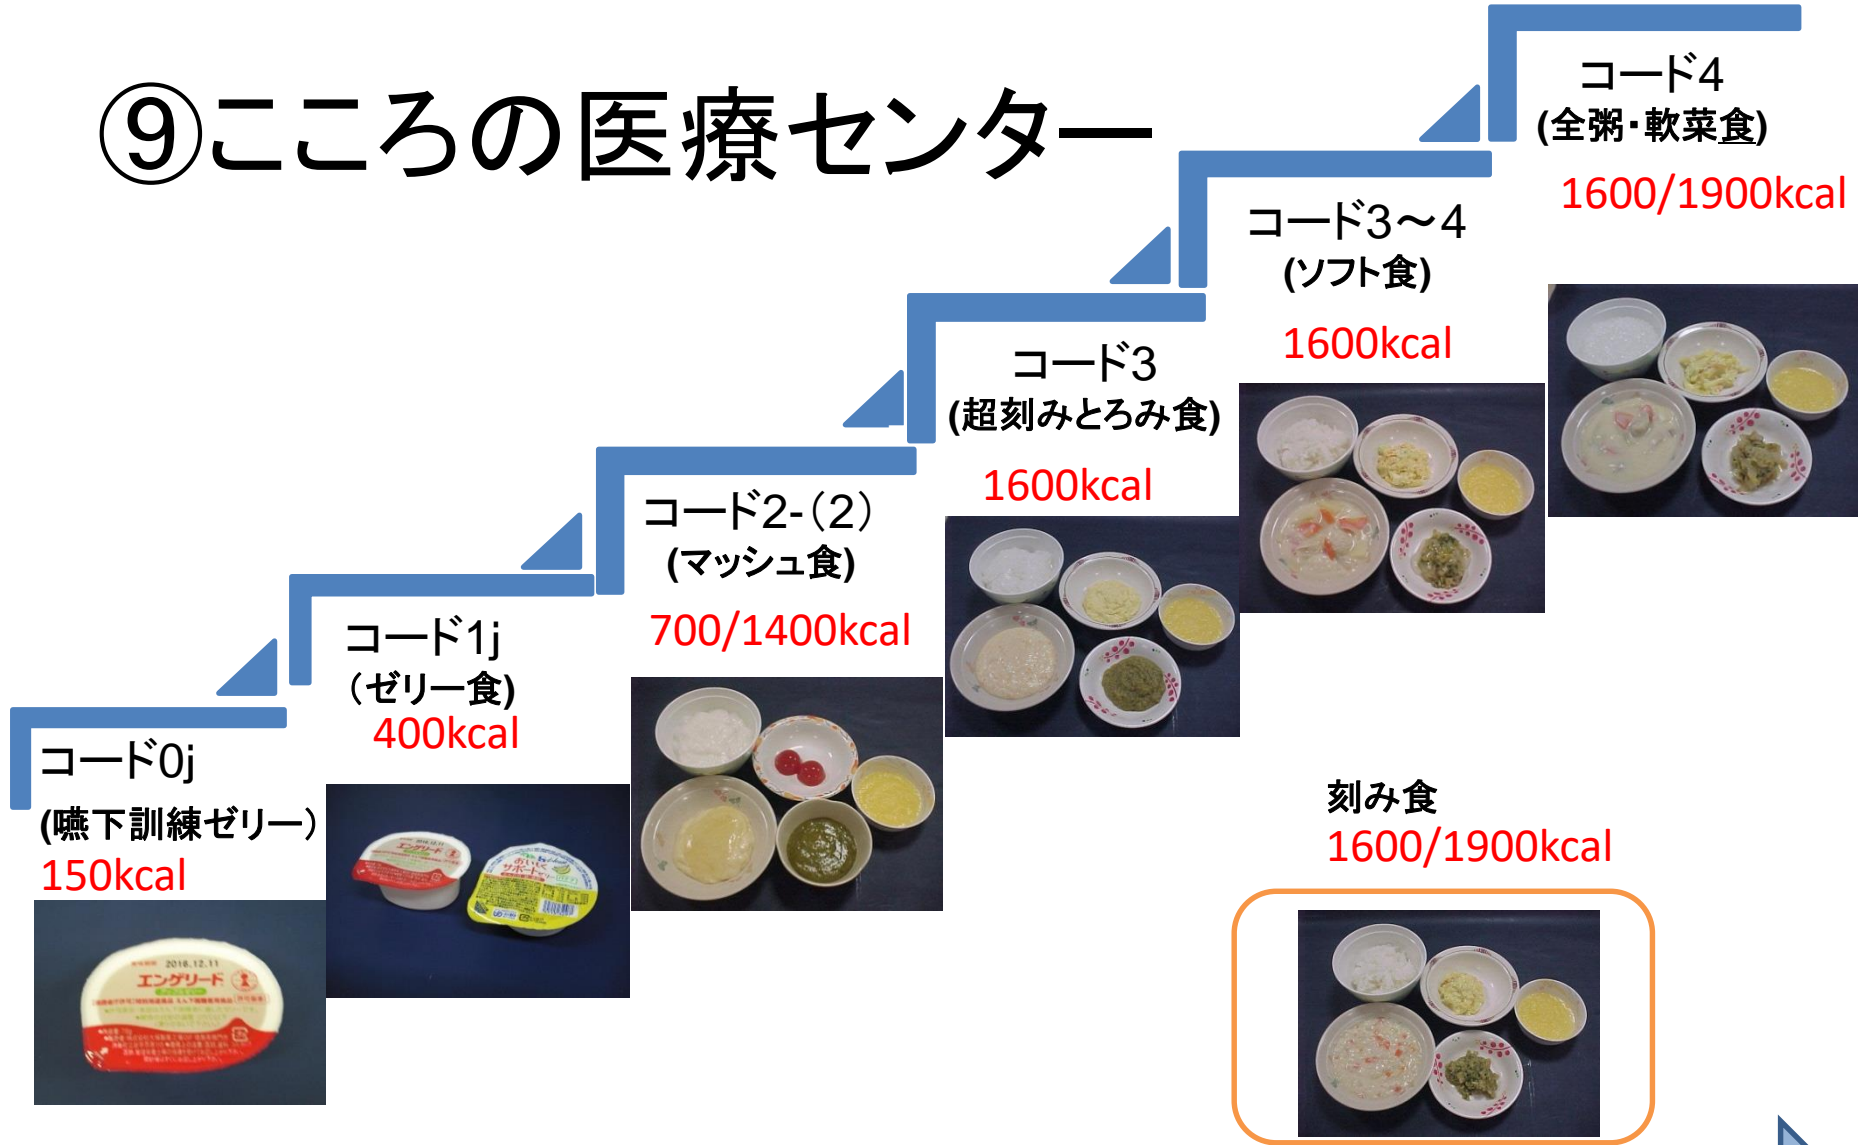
⑨こころの医療センター

コード0j
(嚥下訓練ゼリー)
150kcal

エングリード

コード1j
(ゼリー食)
400kcal

エングリード

サポート

コード2-(2)
(マッシュ食)
700/1400kcal

コード3
(超刻みとろみ食)
1600kcal

コード3〜4
(ソフト食)
1600kcal

コード4
(全粥・軟菜食)
1600/1900kcal

刻み食
1600/1900kcal